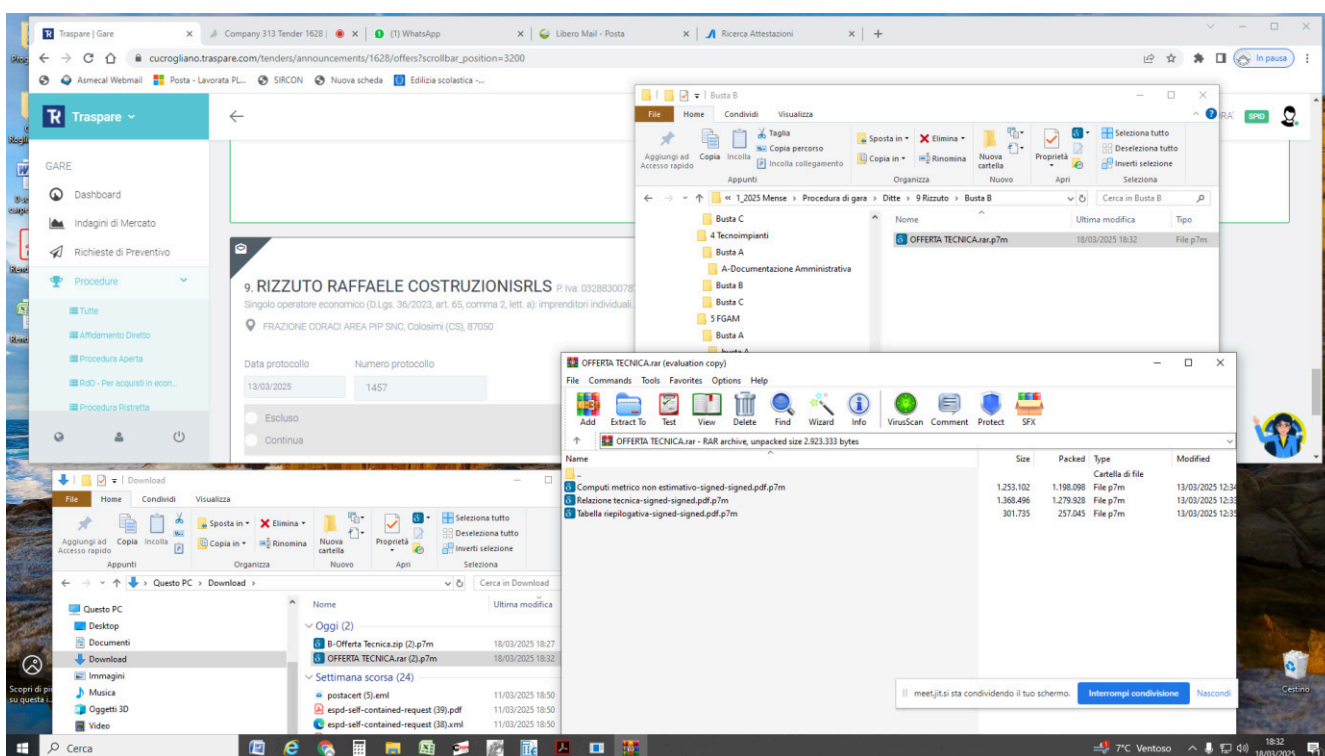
Traspare | Gare × Company 313 Tender 1628 | × (1) WhatsApp × Libero Mail - Posta × Ricerca Attestazioni × +

cucrogliano.traspare.com/tenders/announcements/1628/offers?scrollbar_position=3200

In pausa

Asmecal Webmail Posta - Lavorata PL... SIRCON Nuova scheda Edilizia scolastica -...

Traspare

GARE

Dashboard

Indagini di Mercato

Richieste di Preventivo

Procedure

Tutte

Affidamento Diretto

Procedura Aperta

RdO - Per acquisti in econ...

Procedure Ristretta

9. RIZZUTO RAFFAELE COSTRUZIONISRLS P.Iva: 0328830078

Singolo operatore economico (D.Lgs. 36/2023, art. 65, comma 2, lett. a): imprenditori individuali...

FRAZIONE CORACI AREA PIP SNC, Colosimi (CS), 87050

Data protocollo Numero protocollo

13/03/2025 1457

Escluso

Continua

Busta B

File Home Condividi Visualizza

Aggiungi ad Accesso rapido Copia Incolla Taglia Copia percorso Incolla collegamento Sposta in Elimina Copia in Rinomina Nuova cartella Proprietà Seleziona tutto Deseleziona tutto Inverti selezione

Appunti Organizza Nuovo Apri Seleziona

« 1_2025 Mense › Procedura di gara › Ditte › 9 Rizzuto › Busta B

Cerca in Busta B

Busta C

4 Tecnoimpianti

Busta A

A-Documentazione Amministrativa

Busta B

Busta C

5 FGAM

Busta A

Nome Ultima modifica Tipo

OFFERTA TECNICA.rar.p7m 18/03/2025 18:32 File p7m

RA SPID

OFFERTA TECNICA.rar (evaluation copy)

File Commands Tools Favorites Options Help

Add Extract To Test View Delete Find Wizard Info VirusScan Comment Protect SFX

OFFERTA TECNICA.rar - RAR archive, unpacked size 2.923.333 bytes

| Name | Size | Packed | Type | Modified |
|---|---|---|---|---|
| .. | | | Cartella di file | |
| Computi metrico non estimativo-signed-signed.pdf.p7m | 1.253.102 | 1.198.098 | File p7m | 13/03/2025 12:34 |
| Relazione tecnica-signed-signed.pdf.p7m | 1.368.496 | 1.279.928 | File p7m | 13/03/2025 12:33 |
| Tabella riepilogativa-signed-signed.pdf.p7m | 301.735 | 257.045 | File p7m | 13/03/2025 12:35 |

Download

File Home Condividi Visualizza

Aggiungi ad Accesso rapido Copia Incolla Sposta in Elimina Copia in Rinomina Nuova cartella Proprietà Seleziona tutto Deseleziona tutto Inverti selezione

Appunti Organizza Nuovo Apri Seleziona

Questo PC › Download ›

Cerca in Download

Questo PC

Desktop

Documenti

Download

Immagini

Musica

Oggetti 3D

Video

Nome Ultima modifica

Oggi (2)

B-Offerta Tecnica.zip (2).p7m 18/03/2025 18:27

OFFERTA TECNICA.rar (2).p7m 18/03/2025 18:32

Settimana scorsa (24)

postacert (5).eml 11/03/2025 18:50

espd-self-contained-request (39).pdf 11/03/2025 18:50

espd-self-contained-request (38).xml 11/03/2025 18:50

meet.jit.si sta condividendo il tuo schermo. Interrompi condivisione Nascondi

Cestino

Cerca

7°C Ventoso 18:32 18/03/2025